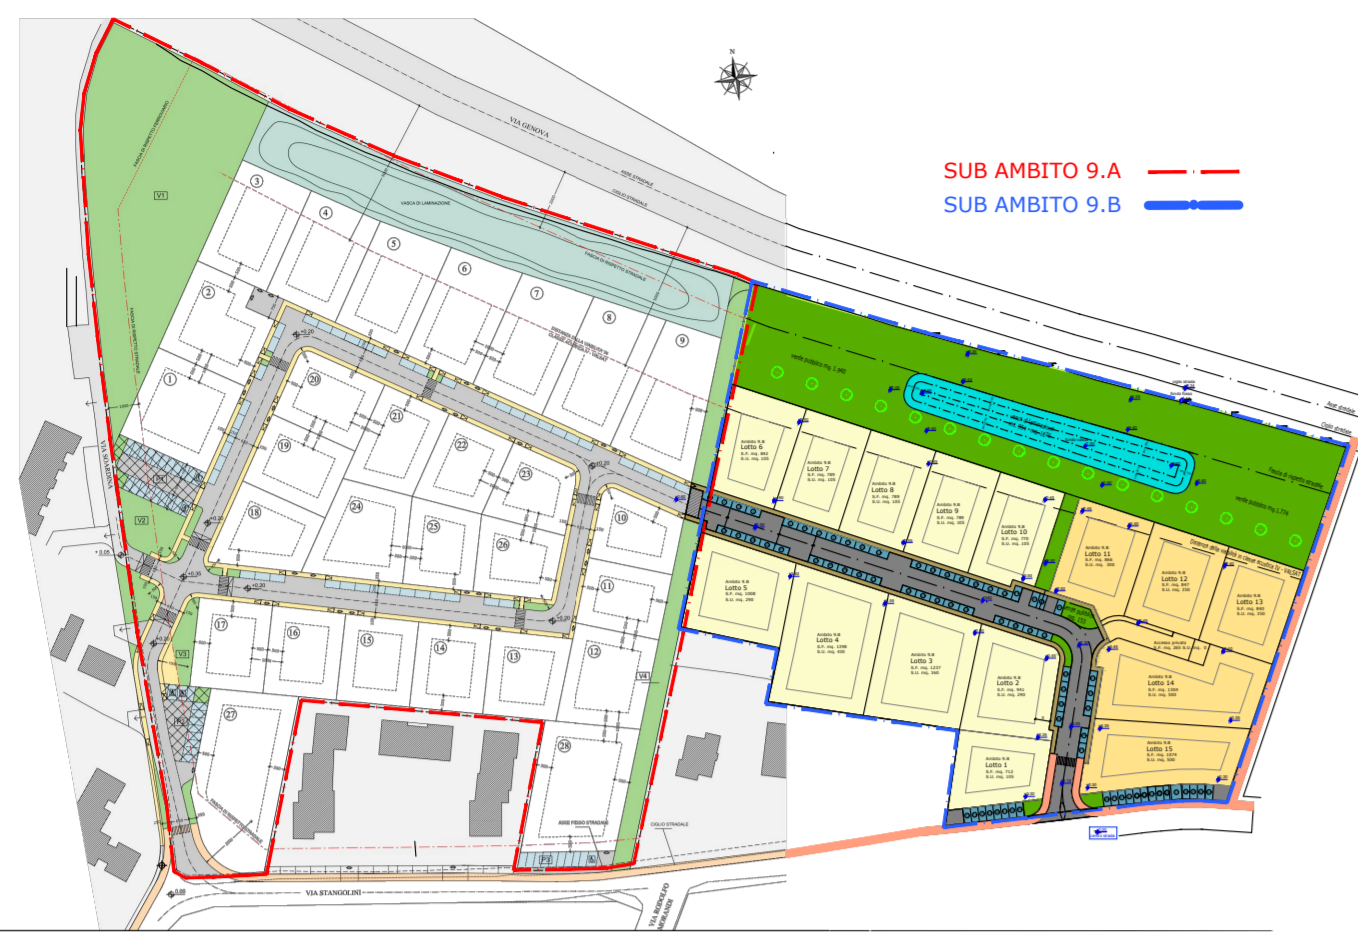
N

SUB AMBITO 9.A

SUB AMBITO 9.B

VIA GENOVA

ASSE STRADALE

CIGLIO STRADALE

VASCA DI LAMINAZIONE

FASCIA DI RISPETTO STRADALE

VIA MARZENNA

VIA STANGOLINI

VIA RODOLFO MORANDI

ASSE FOSSO STRADALE

CIGLIO STRADALE

V1

V2

V3

V4

P1

P2

P3

1

2

3

4

5

6

7

8

9

10

11

12

13

14

15

16

17

18

19

20

21

22

23

24

25

26

27

28

Verde pubblico mq 1.940

Verde pubblico mq 1.774

Asse stradale

Ciglio stradale

Fascia di rispetto stradale

Ambito 9.B
Lotto 1
S.F. mq. 712
S.U. mq. 100

Ambito 9.B
Lotto 2
S.F. mq. 941
S.U. mq. 290

Ambito 9.B
Lotto 3
S.F. mq. 1237
S.U. mq. 390

Ambito 9.B
Lotto 4
S.F. mq. 1298
S.U. mq. 400

Ambito 9.B
Lotto 5
S.F. mq. 1008
S.U. mq. 290

Ambito 9.B
Lotto 6
S.F. mq. 662
S.U. mq. 100

Ambito 9.B
Lotto 7
S.F. mq. 789
S.U. mq. 155

Ambito 9.B
Lotto 8
S.F. mq. 789
S.U. mq. 155

Ambito 9.B
Lotto 9
S.F. mq. 789
S.U. mq. 205

Ambito 9.B
Lotto 10
S.F. mq. 770
S.U. mq. 155

Ambito 9.B
Lotto 11
S.F. mq. 906
S.U. mq. 300

Ambito 9.B
Lotto 12
S.F. mq. 947
S.U. mq. 330

Ambito 9.B
Lotto 13
S.F. mq. 840
S.U. mq. 330

Ambito 9.B
Lotto 14
S.F. mq. 1399
S.U. mq. 500

Ambito 9.B
Lotto 15
S.F. mq. 1074
S.U. mq. 500

+0.20

+0.05

+0.80